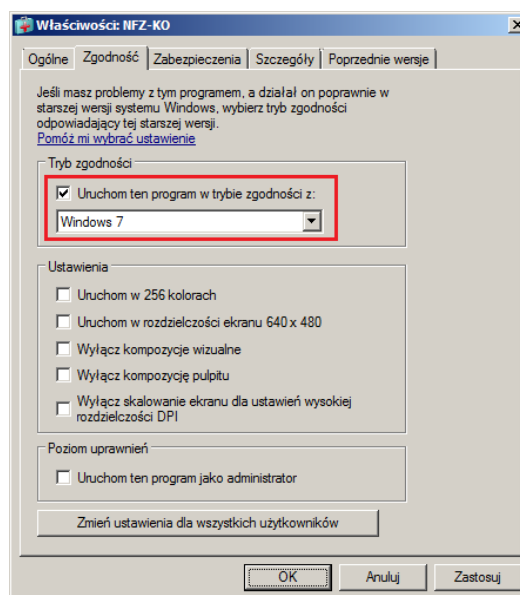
Właściwości: NFZ-KO

Ogólne | Zgodność | Zabezpieczenia | Szczegóły | Poprzednie wersje

Jeśli masz problemy z tym programem, a działał on poprawnie w starszej wersji systemu Windows, wybierz tryb zgodności odpowiadający tej starszej wersji.
Pomóż mi wybrać ustawienie

Tryb zgodności
Uruchom ten program w trybie zgodności z:
Windows 7

Ustawienia
Uruchom w 256 kolorach
Uruchom w rozdzielczości ekranu 640 x 480
Wyłącz kompozycje wizualne
Wyłącz kompozycję pulpitu
Wyłącz skalowanie ekranu dla ustawień wysokiej rozdzielczości DPI

Poziom uprawnień
Uruchom ten program jako administrator

Zmień ustawienia dla wszystkich użytkowników

OK | Anuluj | Zastosuj